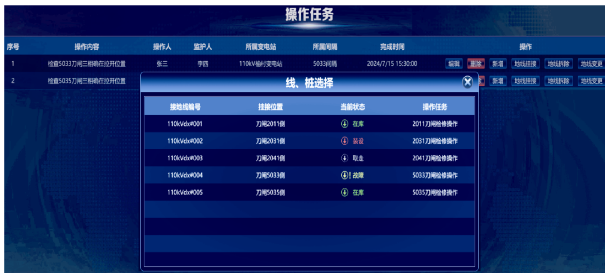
操作任务

| 序号 | 操作内容 | 操作人 | 监护人 | 所属变电站 | 所属间隔 | 完成时间 | 操作 |
|---|---|---|---|---|---|---|---|
| 1 | 检查5033刀闸确在分开位置 | 张三 | 李四 | 110kV翰村变电站 | 5033间隔 | 2024/7/15 15:30:00 | 编辑 删除 新增 地线挂接 地线拆除 地线变更 |
| 2 | 检查5035刀闸确在分开位置 | | | | | | 新增 地线挂接 地线拆除 地线变更 |

线、桩选择

| 接地线编号 | 挂接位置 | 当前状态 | 操作任务 |
|---|---|---|---|
| 110kVdx#001 | 刀闸2011侧 | 在库 | 2011刀闸检修操作 |
| 110kVdx#002 | 刀闸2031侧 | 装设 | 2031刀闸检修操作 |
| 110kVdx#003 | 刀闸2041侧 | 取走 | 2041刀闸检修操作 |
| 110kVdx#004 | 刀闸5033侧 | 故障 | 5033刀闸检修操作 |
| 110kVdx#005 | 刀闸5035侧 | 在库 | 5035刀闸检修操作 |